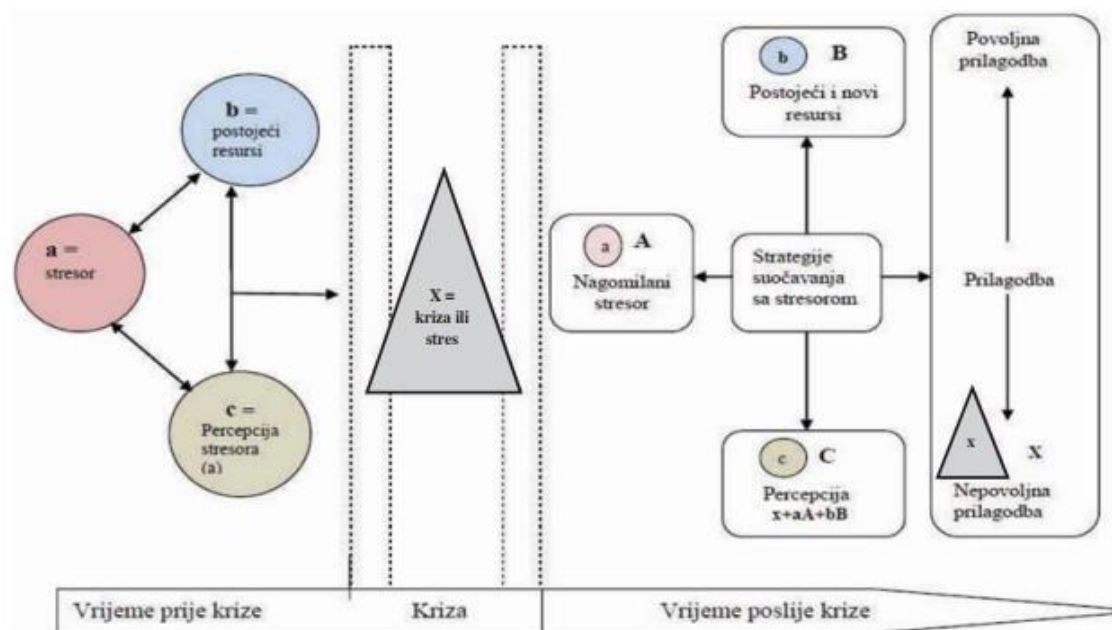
b =
postojeći
resursi

a =
stresor

c =
Percepcija
stresora
(a)

X =
kriza ili
stres

b B
Postojeći i novi
resursi

a A
Nagomilani
stresor

Strategije
suočavanja
sa stresorom

c C
Percepcija
x+aA+bB

Povoljna
prilagodba

Prilagodba

x X
Nepovoljna
prilagodba

Vrijeme prije krize | Kriza | Vrijeme poslije krize